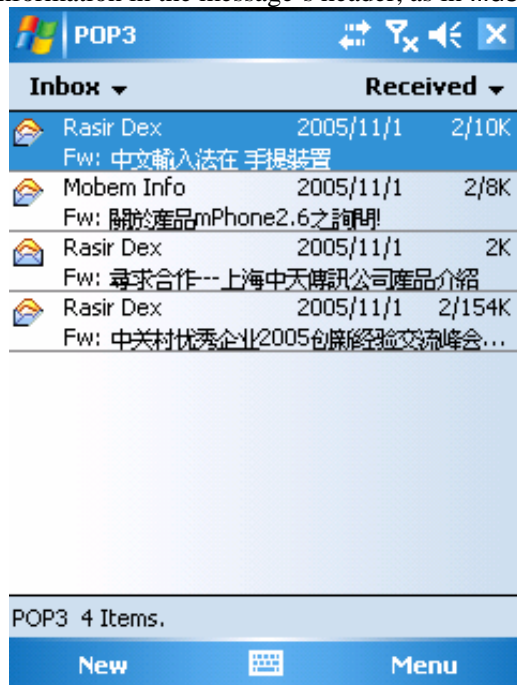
information in the message's header, as in

POP3

Inbox

Received

Rasir Dex 2005/11/1 2/10K
Fw: 中文輸入法在 手提裝置

Mobem Info 2005/11/1 2/8K
Fw: 關於產品mPhone2.6之說明!

Rasir Dex 2005/11/1 2K
Fw: 尋求合作--上海中天傳訊公司產品介紹

Rasir Dex 2005/11/1 2/154K
Fw: 中关村优秀企业2005创新经验交流峰会…

POP3 4 Items.

New

Menu